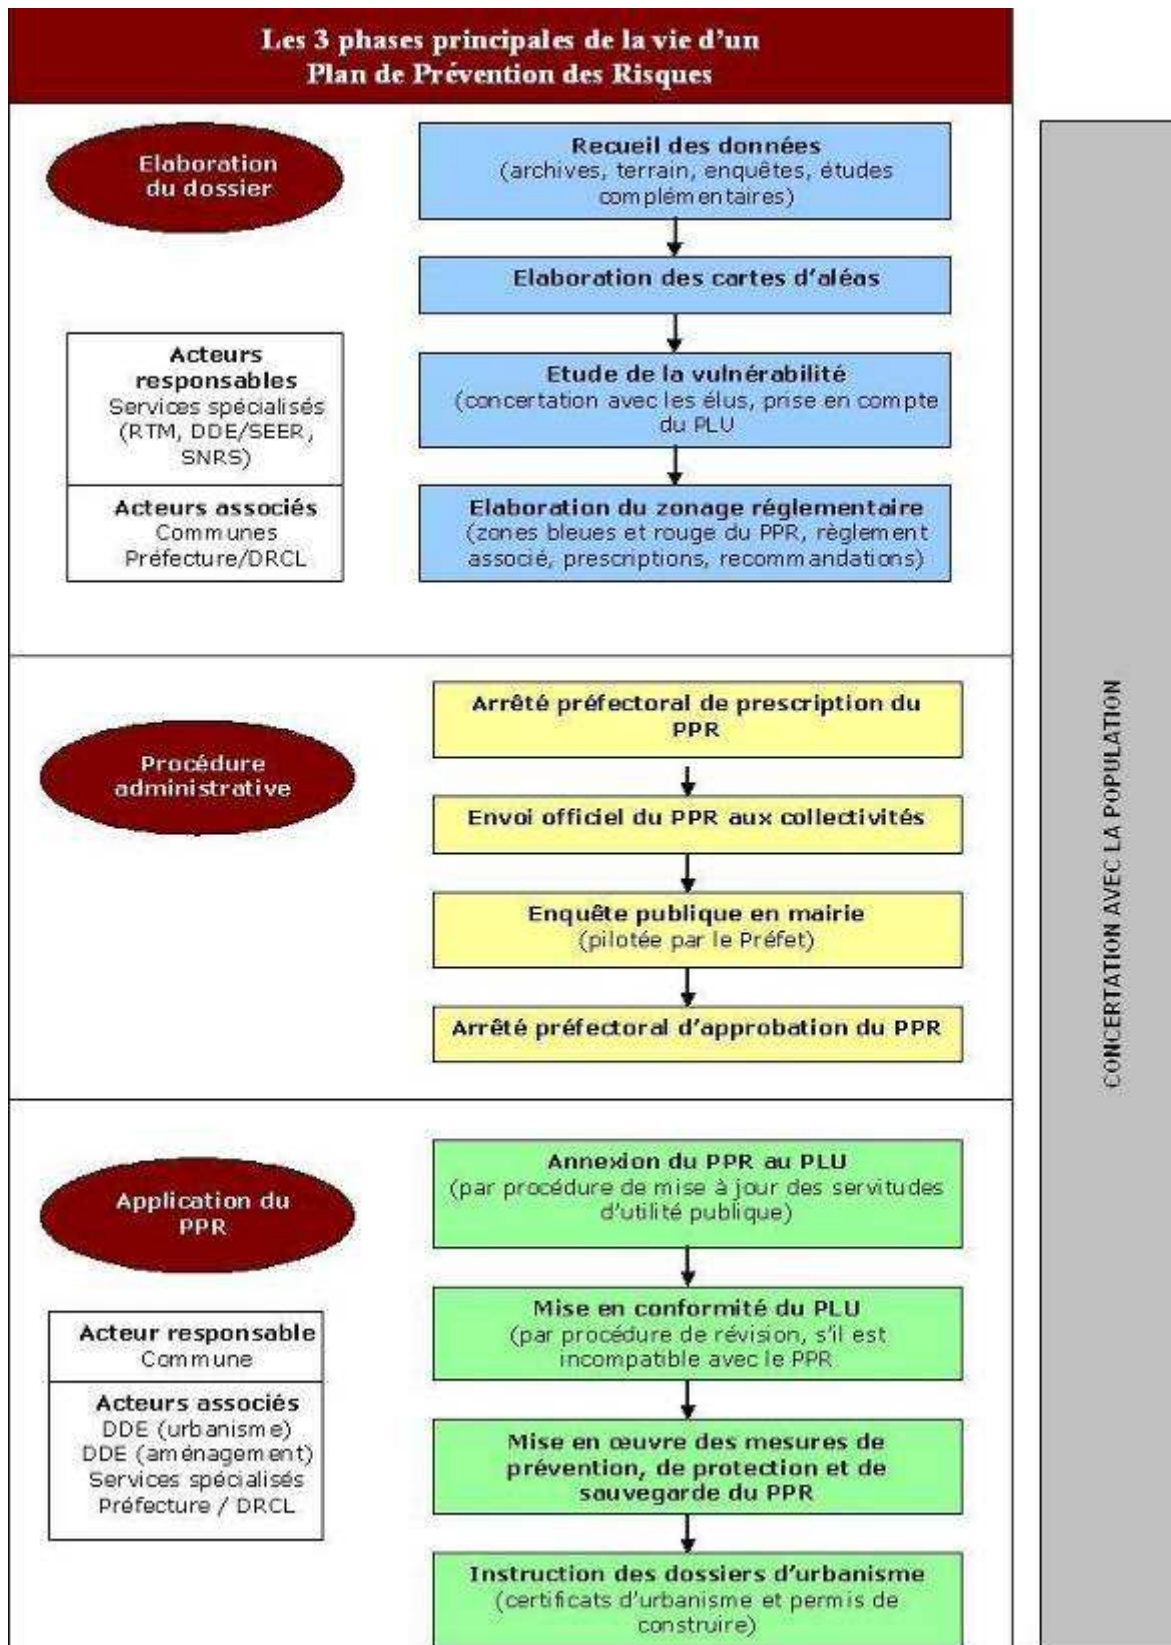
Les 3 phases principales de la vie d'un Plan de Prévention des Risques

Elaboration du dossier

Recueil des données
(archives, terrain, enquêtes, études complémentaires)

Elaboration des cartes d'aléas

Acteurs responsables
Services spécialisés (RTM, DDE/SEER, SNRS)

Acteurs associés
Communes
Préfecture/DRCL

Etude de la vulnérabilité
(concertation avec les élus, prise en compte du PLU

Elaboration du zonage réglementaire
(zones bleues et rouge du PPR, règlement associé, prescriptions, recommandations)

Procédure administrative

Arrêté préfectoral de prescription du PPR

Envoi officiel du PPR aux collectivités

Enquête publique en mairie
(pilotée par le Préfet)

Arrêté préfectoral d'approbation du PPR

Application du PPR

Annexion du PPR au PLU
(par procédure de mise à jour des servitudes d'utilité publique)

Acteur responsable
Commune

Acteurs associés
DDE (urbanisme)
DDE (aménagement)
Services spécialisés
Préfecture / DRCL

Mise en conformité du PLU
(par procédure de révision, s'il est incompatible avec le PPR

Mise en œuvre des mesures de prévention, de protection et de sauvegarde du PPR

Instruction des dossiers d'urbanisme
(certificats d'urbanisme et permis de construire)

CONCERTATION AVEC LA POPULATION